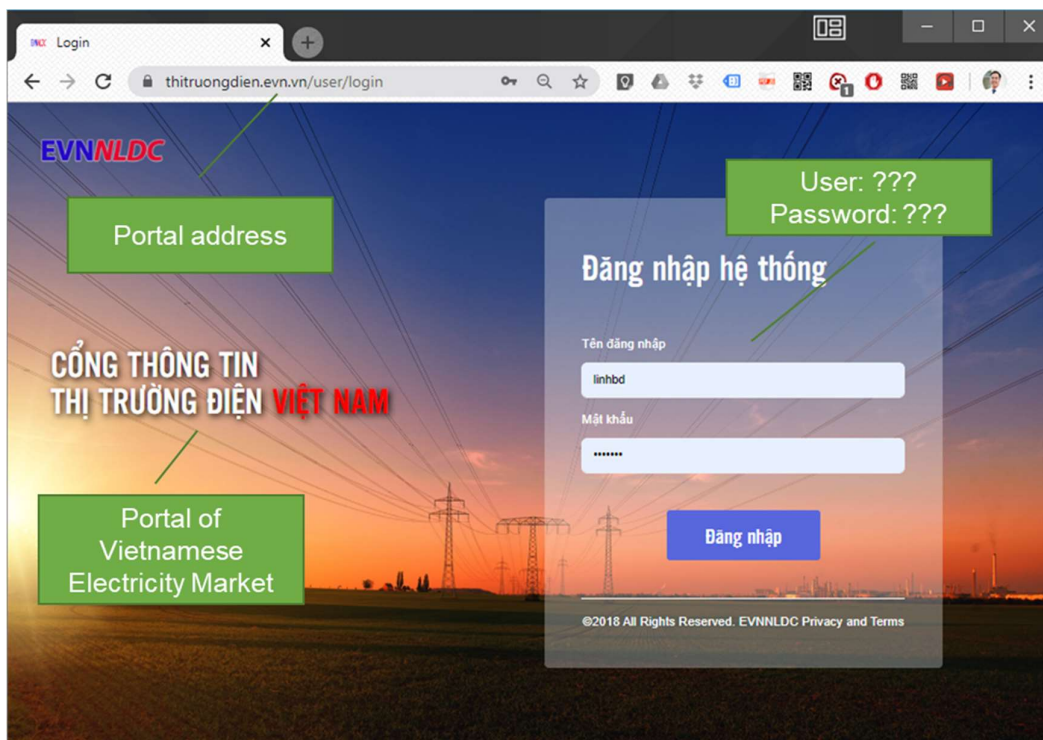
Login

thitruongdien.evn.vn/user/login

EVNNLDC

Portal address

User: ???
Password: ???

Đăng nhập hệ thống

Tên đăng nhập

linhbd

Mật khẩu

•••••••

Đăng nhập

©2018 All Rights Reserved. EVNNLDC Privacy and Terms

CỔNG THÔNG TIN
THỊ TRƯỜNG ĐIỆN VIỆT NAM

Portal of Vietnamese Electricity Market